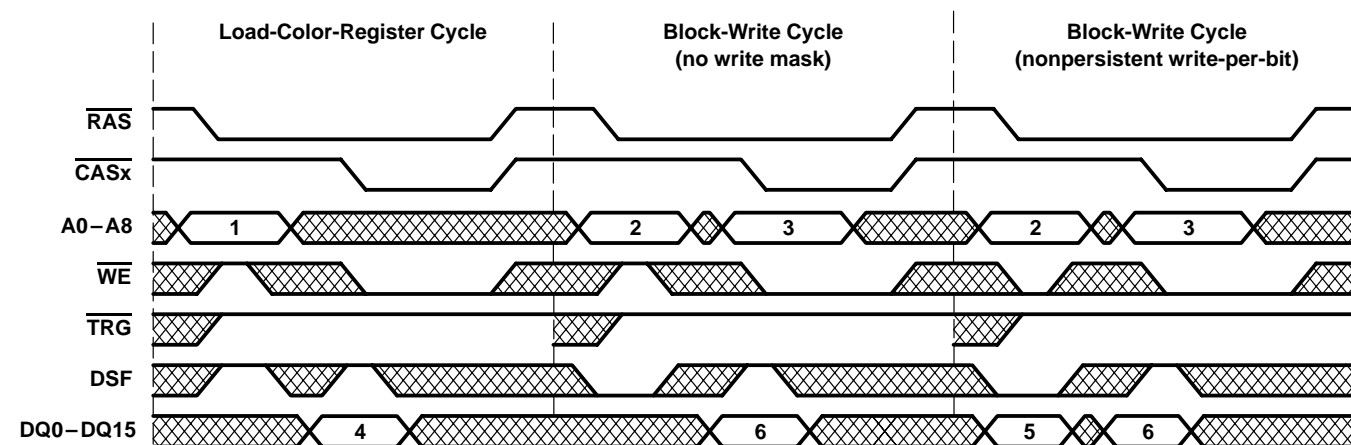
Load-Color-Register Cycle

Block-Write Cycle (no write mask)

Block-Write Cycle (nonpersistent write-per-bit)

$\overline{RAS}$

$\overline{CASx}$

A0–A8

1

2

3

2

3

$\overline{WE}$

$\overline{TRG}$

DSF

DQ0–DQ15

4

6

5

6